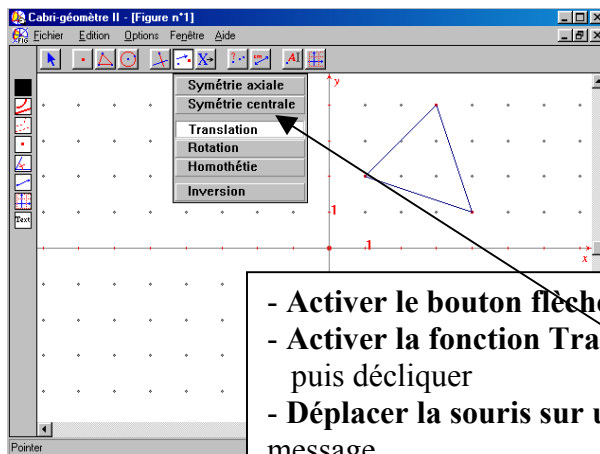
Cabri-géomètre II - [Figure n°1]

Fichier Edition Options Fenêtre Aide

Symétrie axiale
Symétrie centrale
Translation
Rotation
Homothétie
Inversion

Text

y

1

1

x

Pointer

- Activer le bouton flèch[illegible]
- Activer la fonction Tra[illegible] puis décliquer
- Déplacer la souris sur u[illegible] message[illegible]